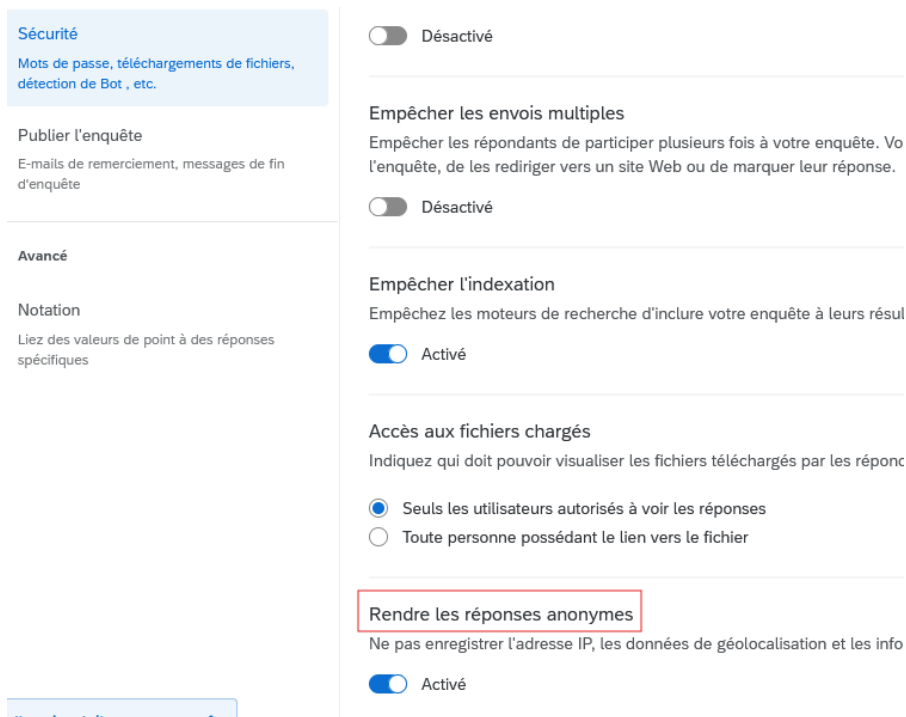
Sécurité

Mots de passe, téléchargements de fichiers, détection de Bot , etc.

Publier l'enquête

E-mails de remerciement, messages de fin d'enquête

Avancé

Notation

Liez des valeurs de point à des réponses spécifiques

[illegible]

Désactivé

Empêcher les envois multiples

Empêcher les répondants de participer plusieurs fois à votre enquête. Vo l'enquête, de les rediriger vers un site Web ou de marquer leur réponse.

Désactivé

Empêcher l'indexation

Empêchez les moteurs de recherche d'inclure votre enquête à leurs résul

Activé

Accès aux fichiers chargés

Indiquez qui doit pouvoir visualiser les fichiers téléchargés par les répon

Seuls les utilisateurs autorisés à voir les réponses

Toute personne possédant le lien vers le fichier

Rendre les réponses anonymes

Ne pas enregistrer l'adresse IP, les données de géolocalisation et les info

Activé